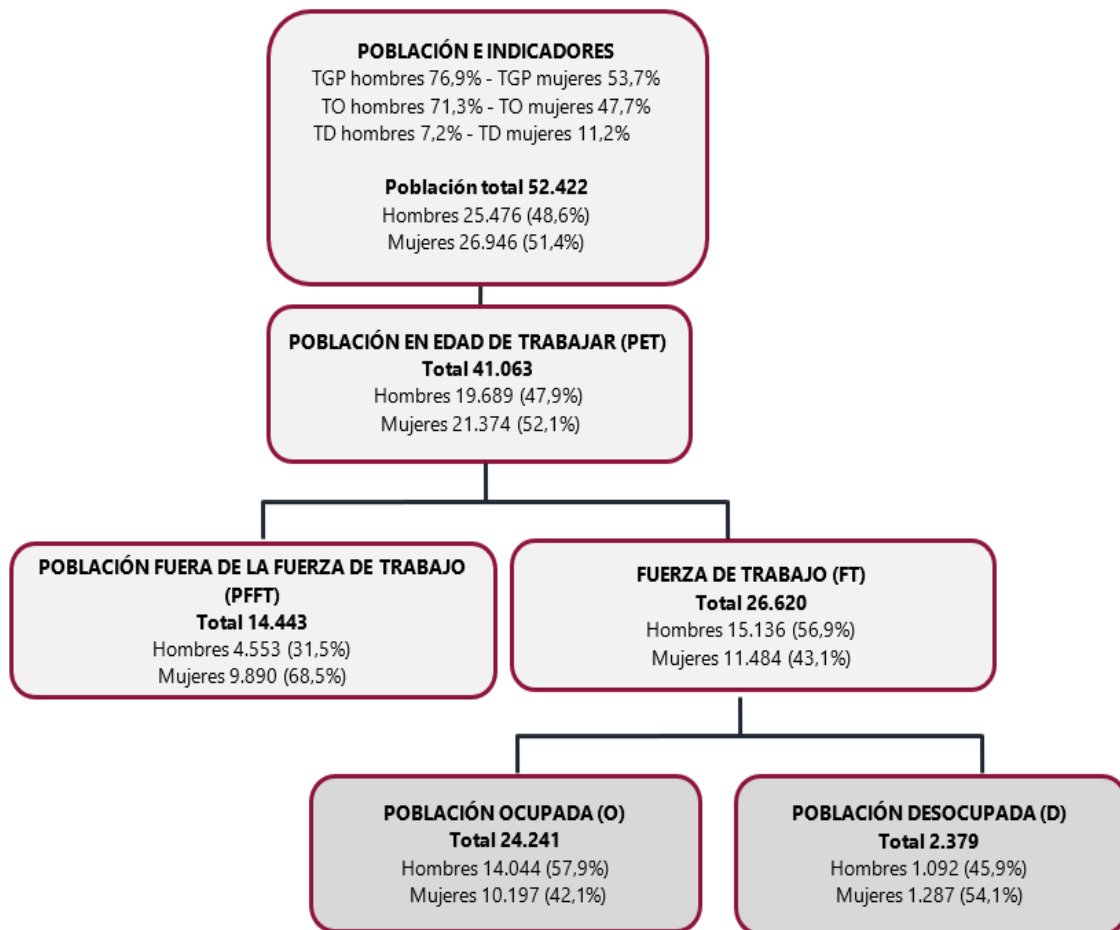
POBLACIÓN E INDICADORES
TGP hombres 76,9% - TGP mujeres 53,7%
TO hombres 71,3% - TO mujeres 47,7%
TD hombres 7,2% - TD mujeres 11,2%

Población total 52.422
Hombres 25.476 (48,6%)
Mujeres 26.946 (51,4%)

POBLACIÓN EN EDAD DE TRABAJAR (PET)
Total 41.063
Hombres 19.689 (47,9%)
Mujeres 21.374 (52,1%)

POBLACIÓN FUERA DE LA FUERZA DE TRABAJO (PFFT)
Total 14.443
Hombres 4.553 (31,5%)
Mujeres 9.890 (68,5%)

FUERZA DE TRABAJO (FT)
Total 26.620
Hombres 15.136 (56,9%)
Mujeres 11.484 (43,1%)

POBLACIÓN OCUPADA (O)
Total 24.241
Hombres 14.044 (57,9%)
Mujeres 10.197 (42,1%)

POBLACIÓN DESOCUPADA (D)
Total 2.379
Hombres 1.092 (45,9%)
Mujeres 1.287 (54,1%)